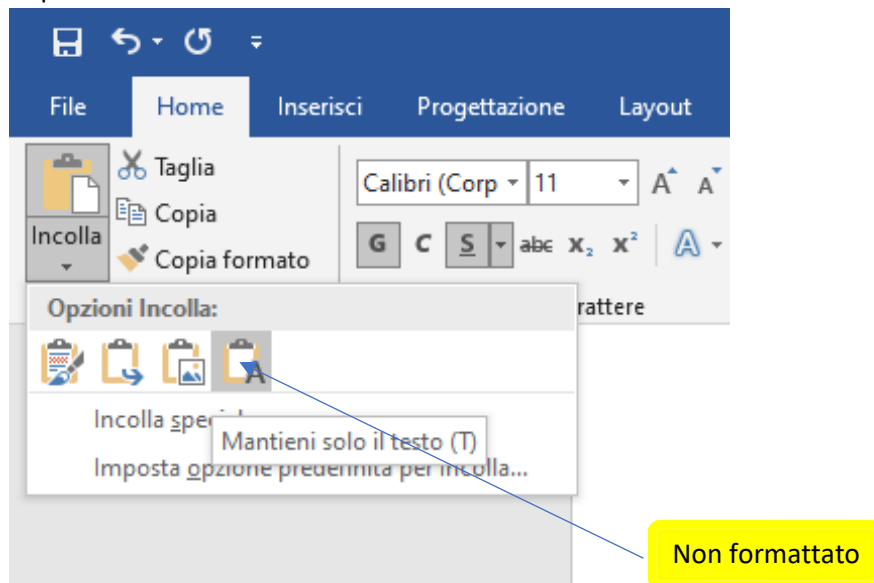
File
Home
Inserisci
Progettazione
Layout

Taglia
Copia
Incolla
Copia formato

Calibri (Corp
11
A A
G C S abc $x_2$ $x^2$ A

Opzioni Incolla:
rattere

Incolla spec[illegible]
Mantieni solo il testo (T)
Imposta opzione pre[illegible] per incolla...

Non formattato